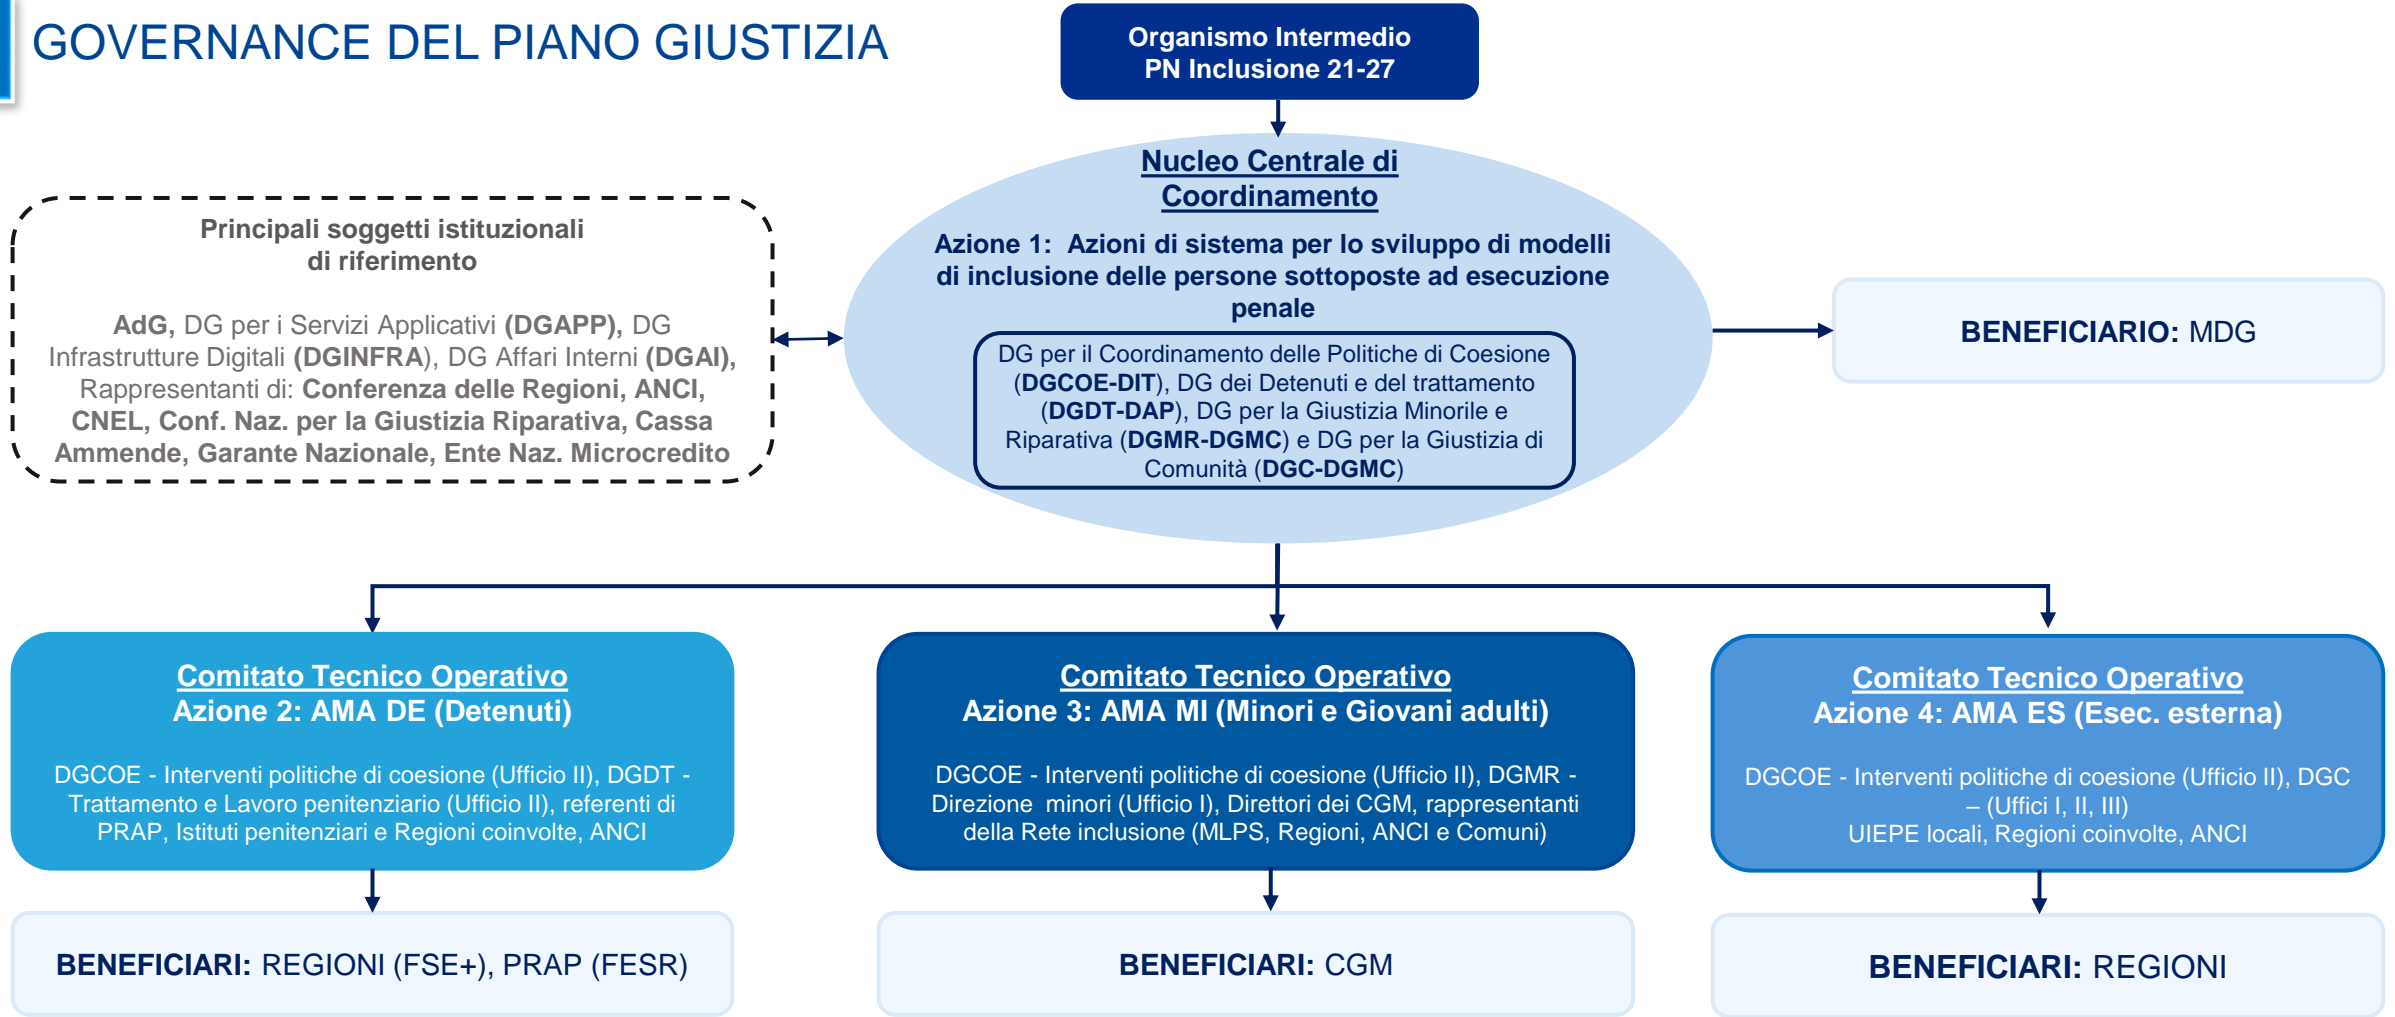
GOVERNANCE DEL PIANO GIUSTIZIA

Organismo Intermedio
PN Inclusione 21-27

Nucleo Centrale di Coordinamento

Azione 1: Azioni di sistema per lo sviluppo di modelli di inclusione delle persone sottoposte ad esecuzione penale

DG per il Coordinamento delle Politiche di Coesione (DGCOE-DIT), DG dei Detenuti e del trattamento (DGDT-DAP), DG per la Giustizia Minorile e Riparativa (DGMR-DGMC) e DG per la Giustizia di Comunità (DGC-DGMC)

Principali soggetti istituzionali di riferimento

AdG, DG per i Servizi Applicativi (DGAPP), DG Infrastrutture Digitali (DGINFRA), DG Affari Interni (DGAI), Rappresentanti di: Conferenza delle Regioni, ANCI, CNEL, Conf. Naz. per la Giustizia Riparativa, Cassa Ammende, Garante Nazionale, Ente Naz. Microcredito

BENEFICIARIO: MDG

Comitato Tecnico Operativo
Azione 2: AMA DE (Detenuti)

DGCOE - Interventi politiche di coesione (Ufficio II), DGDT - Trattamento e Lavoro penitenziario (Ufficio II), referenti di PRAP, Istituti penitenziari e Regioni coinvolte, ANCI

Comitato Tecnico Operativo
Azione 3: AMA MI (Minori e Giovani adulti)

DGCOE - Interventi politiche di coesione (Ufficio II), DGMR - Direzione minori (Ufficio I), Direttori dei CGM, rappresentanti della Rete inclusione (MLPS, Regioni, ANCI e Comuni)

Comitato Tecnico Operativo
Azione 4: AMA ES (Esec. esterna)

DGCOE - Interventi politiche di coesione (Ufficio II), DGC – (Uffici I, II, III)
UIEPE locali, Regioni coinvolte, ANCI

BENEFICIARI: REGIONI (FSE+), PRAP (FESR)

BENEFICIARI: CGM

BENEFICIARI: REGIONI